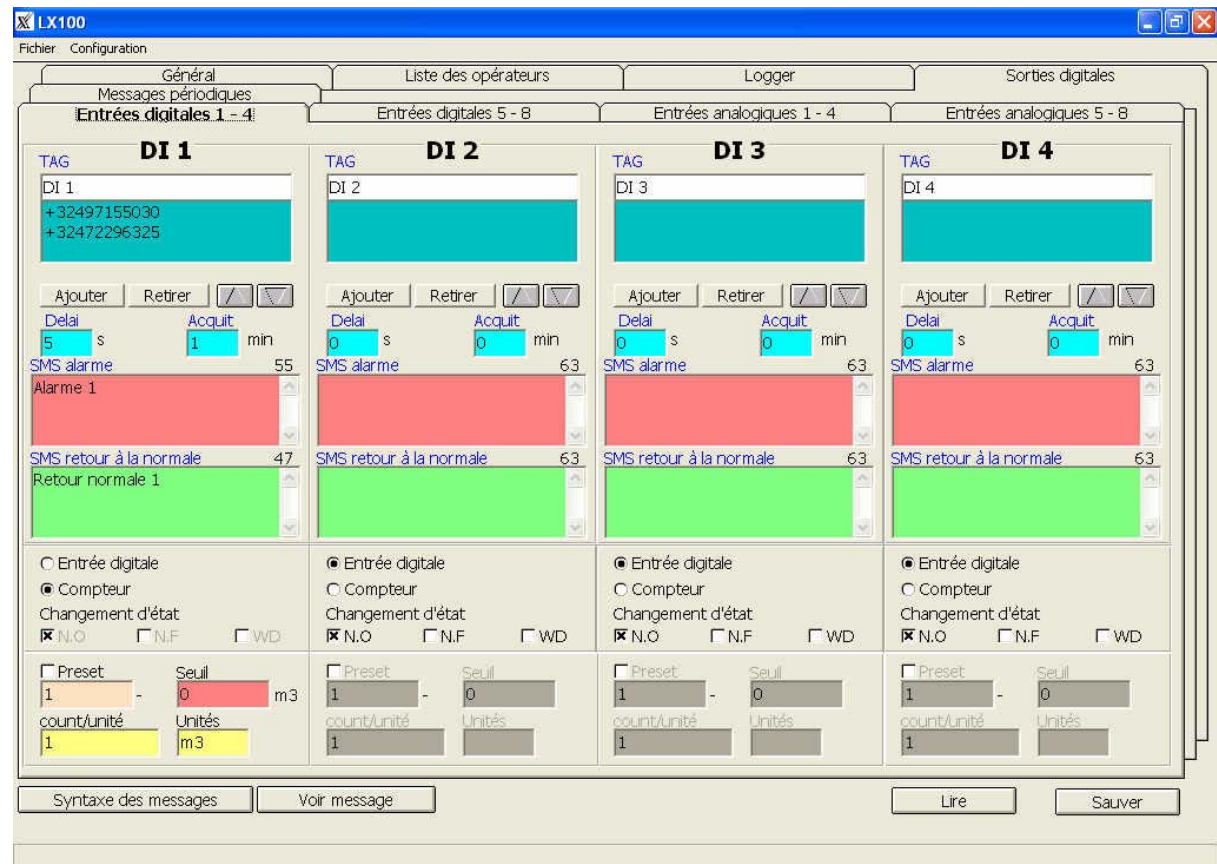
LX100

Fichier Configuration

Général | Liste des opérateurs | Logger | Sorties digitales
Messages périodiques
Entrées digitales 1 - 4 | Entrées digitales 5 - 8 | Entrées analogiques 1 - 4 | Entrées analogiques 5 - 8

DI 1
TAG
DI 1
+32497155030
+32472296325
Ajouter Retirer
Delai 5 s
Acquit 1 min
SMS alarme 55
Alarme 1
SMS retour à la normale 47
Retour normale 1
Entrée digitale
Compteur
Changement d'état
N.O N.F WD
Preset
1 -
Seuil
0 m3
count/unité
1
Unités
m3

DI 2
TAG
DI 2
Ajouter Retirer
Delai 0 s
Acquit 0 min
SMS alarme 63
SMS retour à la normale 63
Entrée digitale
Compteur
Changement d'état
N.O N.F WD
Preset
1 -
Seuil
0
count/unité
1
Unités

DI 3
TAG
DI 3
Ajouter Retirer
Delai 0 s
Acquit 0 min
SMS alarme 63
SMS retour à la normale 63
Entrée digitale
Compteur
Changement d'état
N.O N.F WD
Preset
1 -
Seuil
0
count/unité
1
Unités

DI 4
TAG
DI 4
Ajouter Retirer
Delai 0 s
Acquit 0 min
SMS alarme 63
SMS retour à la normale 63
Entrée digitale
Compteur
Changement d'état
N.O N.F WD
Preset
1 -
Seuil
0
count/unité
1
Unités

Syntaxe des messages
Voir message
Lire
Sauver